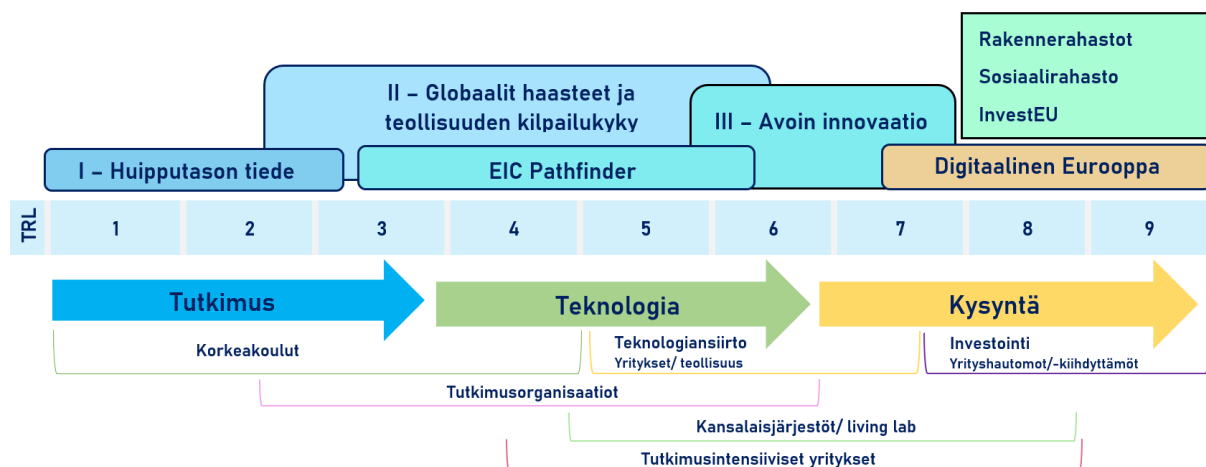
Rakennerahastot
Sosiaalirahasto
InvestEU

II – Globaalit haasteet ja teollisuuden kilpailukyky

III – Avoin innovaatio

I – Huipputason tiede

EIC Pathfinder

Digitaalinen Eurooppa

| TRL | 1 | 2 | 3 | 4 | 5 | 6 | 7 | 8 | 9 |
|---|---|---|---|---|---|---|---|---|---|

Tutkimus

Teknologia

Kysyntä

Korkeakoulut

Teknologiansiirto
Yritykset/ teollisuus

Investointi
Yrityshautomot/-kiihdyttämöt

Tutkimusorganisaatiot

Kansalaisjärjestöt/ living lab

Tutkimusintensiiviset yritykset